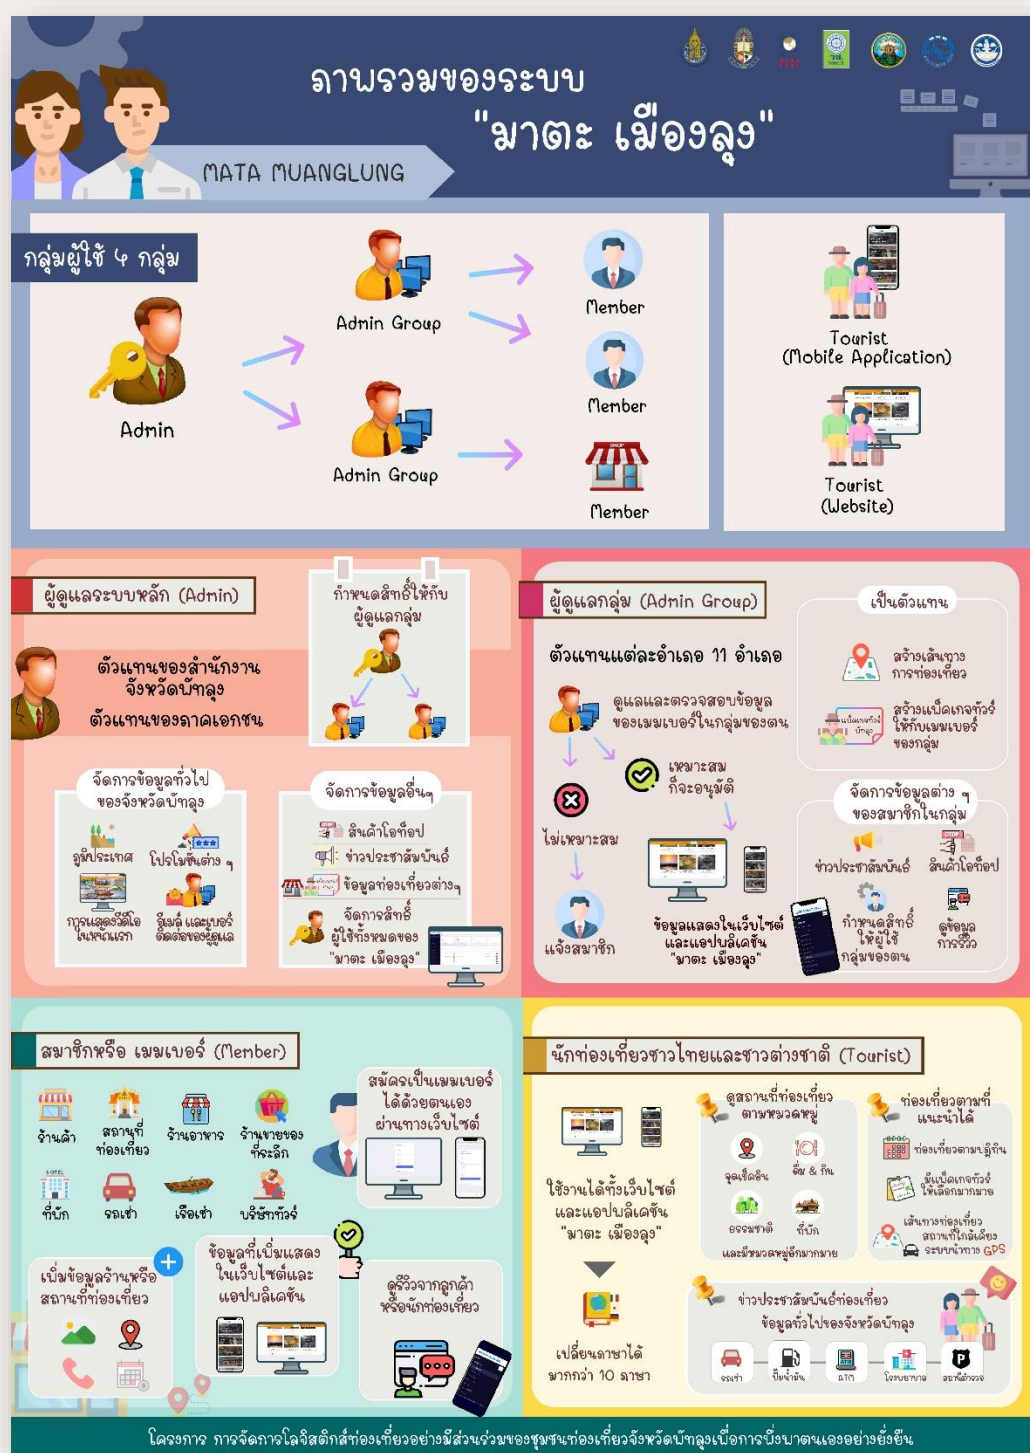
ภาพรวมของระบบ
"มาตะ เมืองลุง"
MATA MUANGLUNG

กลุ่มผู้ใช้ 4 กลุ่ม

Admin

Admin Group

Admin Group

Member

Member

Member

Tourist
(Mobile Application)

Tourist
(Website)

ผู้ดูแลระบบหลัก (Admin)

ตัวแทนของสำนักงานจังหวัดพัทลุง
ตัวแทนของภาคเอกชน

กำหนดสิทธิ์ให้กับผู้ดูแลกลุ่ม

จัดการข้อมูลทั่วไปของจังหวัดพัทลุง

ภูมิประเทศ

โปรโมชั่นต่าง ๆ

การแสดงวีดีโอในหน้าแรก

ดูแลและเบอร์ติดต่อของผู้ดูแล

จัดการข้อมูลอื่นๆ

สินค้าโอท็อป

ข่าวประชาสัมพันธ์

ข้อมูลท่องเที่ยวต่างๆ

จัดการสิทธิ์ผู้ใช้ทั้งหมดของ "มาตะ เมืองลุง"

ผู้ดูแลกลุ่ม (Admin Group)

ตัวแทนแต่ละอำเภอ 11 อำเภอ

ดูแลและตรวจสอบข้อมูลของเมมเบอร์ในกลุ่มของตน

เหมาะสม ก็จะอนุมัติ

ไม่เหมาะสม

แจ้งสมาชิก

ข้อมูลแสดงในเว็บไซต์และแอปพลิเคชัน "มาตะ เมืองลุง"

เป็นตัวแทน

สร้างเส้นทางการท่องเที่ยว

สร้างแพ็คเกจทัวร์ให้กับเมมเบอร์ของกลุ่ม

จัดการข้อมูลต่าง ๆ ของสมาชิกในกลุ่ม

ข่าวประชาสัมพันธ์

สินค้าโอท็อป

กำหนดสิทธิ์ให้ผู้ใช้กลุ่มของตน

ดูข้อมูลการรีวิว

สมาชิกหรือ เมมเบอร์ (Member)

ร้านค้า

สถานที่ท่องเที่ยว

ร้านอาหาร

ร้านขายของที่ระลึก

ที่พัก

รถเช่า

เรือเช่า

บริษัททัวร์

สมัครเป็นเมมเบอร์ได้ด้วยตนเองผ่านทางเว็บไซต์

เพิ่มข้อมูลร้านหรือสถานที่ท่องเที่ยว

ข้อมูลที่เพิ่มแสดงในเว็บไซต์และแอปพลิเคชัน

ดูรีวิวจากลูกค้าหรือนักท่องเที่ยว

นักท่องเที่ยวชาวไทยและชาวต่างชาติ (Tourist)

ใช้งานได้ทั้งเว็บไซต์และแอปพลิเคชัน "มาตะ เมืองลุง"

เปลี่ยนภาษาได้มากกว่า 10 ภาษา

ดูสถานที่ท่องเที่ยวตามหมวดหมู่

จุดเช็คอิน

กิน & ดื่ม

ธรรมชาติ

ที่พัก

และมีหมวดหมู่อีกมากมาย

ท่องเที่ยวตามที่แนะนำได้

ท่องเที่ยวตามฤดูกาล

มีแพ็คเกจทัวร์ให้เลือกมากมาย

เส้นทางท่องเที่ยวสถานที่ใกล้เคียงระบบนำทาง GPS

ข่าวประชาสัมพันธ์ท่องเที่ยว
ข้อมูลทั่วไปของจังหวัดพัทลุง

รถเช่า

ปั๊มน้ำมัน

ATM

โรงพยาบาล

สถานีตำรวจ

โครงการ การจัดการโลจิสติกส์ท่องเที่ยวอย่างมีส่วนร่วมของชุมชนท่องเที่ยวจังหวัดพัทลุงเพื่อการพึ่งพาตนเองอย่างยั่งยืน